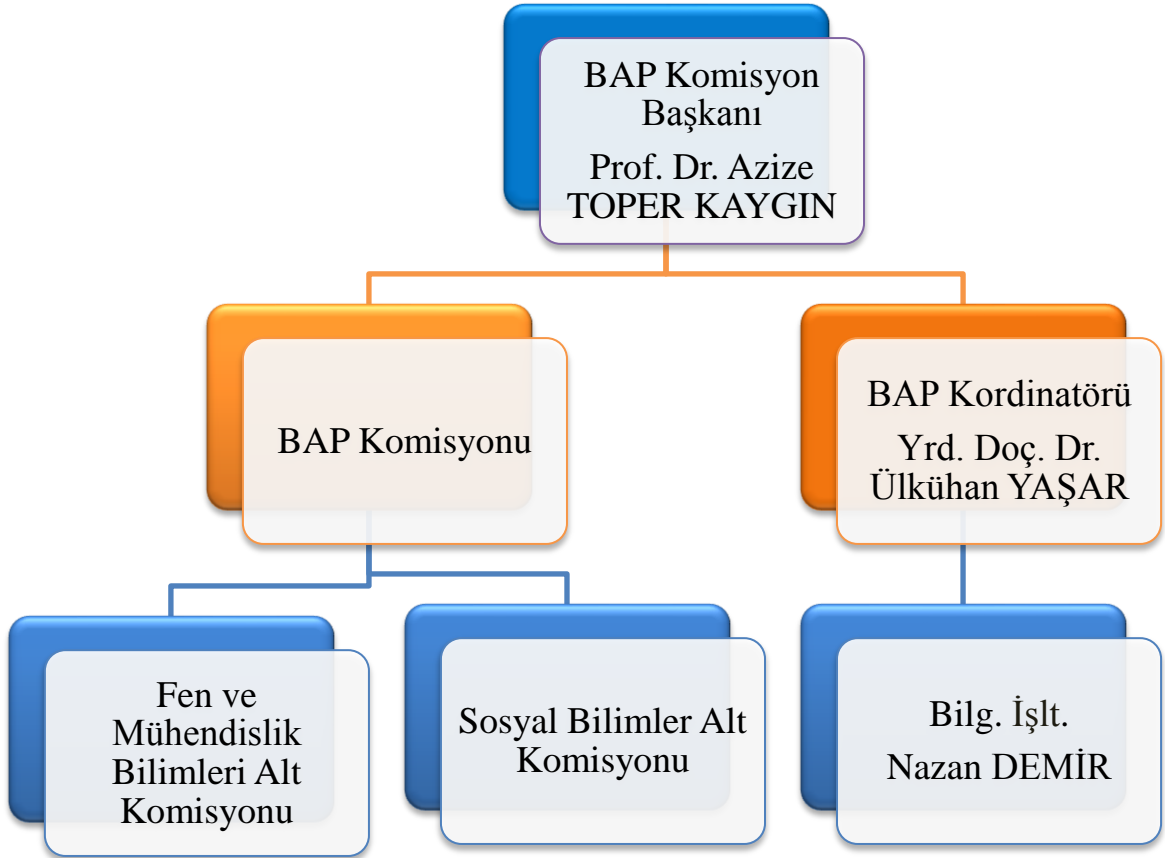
BAP Komisyon Başkanı

Prof. Dr. Azize TOPER KAYGIN

BAP Komisyonu

BAP Kordinatörü

Yrd. Doç. Dr. Ülkühan YAŞAR

Fen ve Mühendislik Bilimleri Alt Komisyonu

Sosyal Bilimler Alt Komisyonu

Bilg. İşlt.

Nazan DEMİR